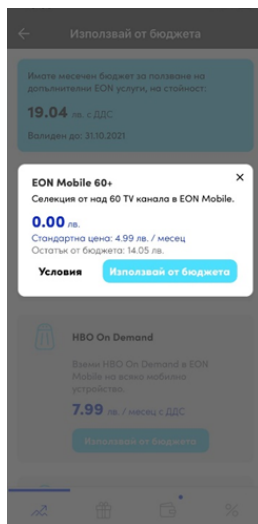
Използвай от бюджета

Имате месечен бюджет за ползване на допълнителни EON услуги, на стойност:

19.04 лв. с ДДС

Валиден до: 31.10.2021

EON Mobile 60+

Селекция от над 60 TV канала в EON Mobile.

0.00 лв.

Стандартна цена: 4.99 лв. / месец

Остатък от бюджета: 14.05 лв.

Условия

Използвай от бюджета

HBO On Demand

Вземи HBO On Demand в EON Mobile на всяко мобилно устройство.

7.99 лв. / месец с ДДС

Използвай от бюджета

%